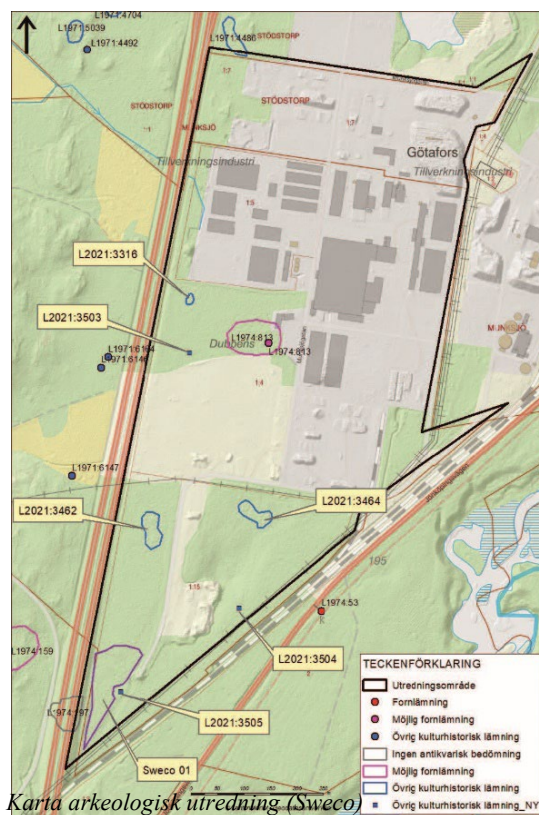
L1971:4704
L1971:5039
L1971:4492
L1971:4486
STÖDSTORP
17
STÖDSTORP
M JUNKSJÖ
STÖDSTORP
17
Götafors
Tillverkningsindustri
Tillverkningsindustri
1:5
L2021:3316
L2021:3503
L1974:813
L1974:813
Dubbens
L1971:6144
L1971:6146
1:4
M JUNKSJÖ
L1971:6147
L2021:3462
L2021:3464
195
1:15
L1974:53
L2021:3504
L1974:159
L1974:157
L2021:3505
Sweco 01

TECKENFÖRKLARING
Utredningsområde
Fornlämning
Möjlig fornlämning
Övrig kulturhistorisk lämning
Ingen antikvarisk bedömning
Möjlig fornlämning
Övrig kulturhistorisk lämning
Övrig kulturhistorisk lämning_NY

Karta arkeologisk utredning (Sweco)